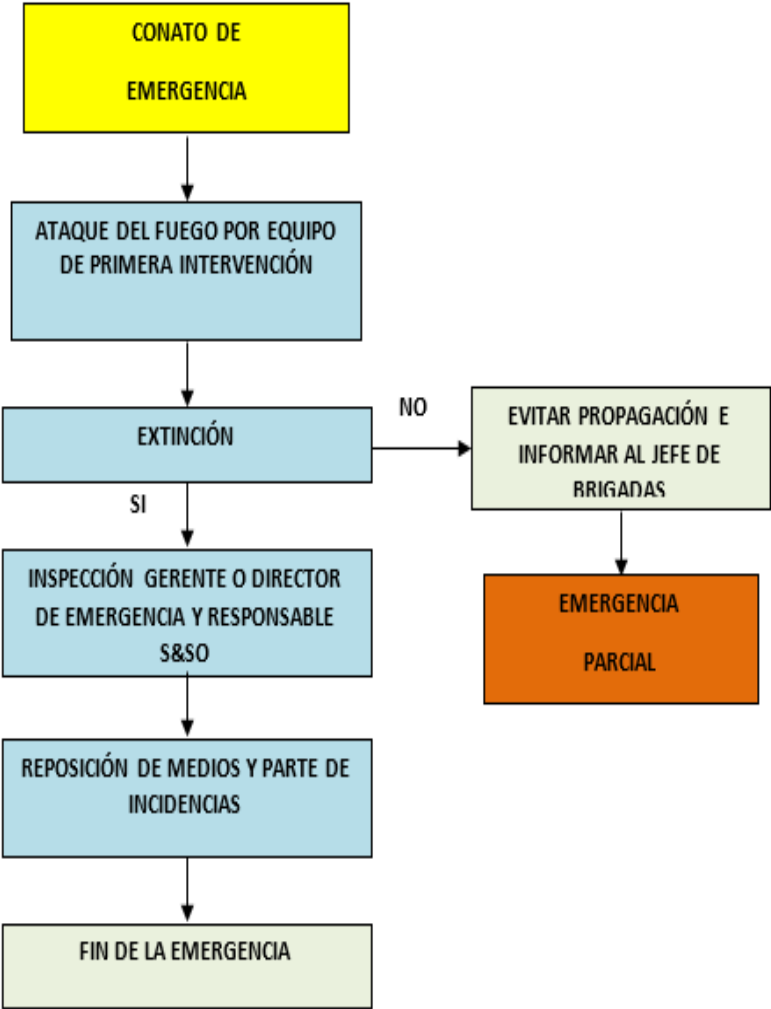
CONATO DE

EMERGENCIA

ATAQUE DEL FUEGO POR EQUIPO DE PRIMERA INTERVENCIÓN

EXTINCIÓN

NO

EVITAR PROPAGACIÓN E INFORMAR AL JEFE DE BRIGADAS

SI

INSPECCIÓN GERENTE O DIRECTOR DE EMERGENCIA Y RESPONSABLE S&SO

EMERGENCIA

PARCIAL

REPOSICIÓN DE MEDIOS Y PARTE DE INCIDENCIAS

FIN DE LA EMERGENCIA